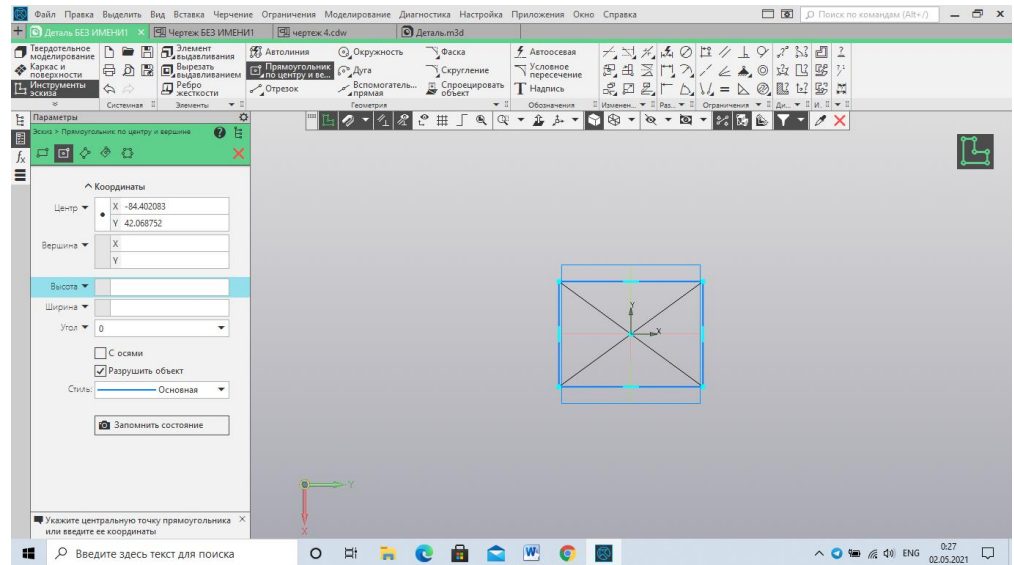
Файл Правка Выделить Вид Вставка Черчение Ограничения Моделирование Диагностика Настройка Приложения Окно Справка

Поиск по командам (Alt+/)

Деталь БЕЗ ИМЕНИ1 × Чертеж БЕЗ ИМЕНИ1 чертеж 4.cdw Деталь.m3d

Твердотельное моделирование
Каркас и поверхности
Инструменты эскиза

Системная

Элемент выдавливания
Вырезать выдавливанием
Ребро жесткости

Элементы

Автолиния
Прямоугольник по центру и ве...
Отрезок
Окружность
Дуга
Вспомогатель... прямая
Фаска
Скругление
Спроецировать объект

Геометрия

Автоосевая
Условное пересечение
Надпись

Обозначения

Изменен... Раз... Ограничения Ди... И...

Параметры

Эскиз > Прямоугольник по центру и вершине

Координаты

Центр X -84.402083
Y 42.068752

Вершина X
Y

Высота

Ширина

Угол 0

С осями

Разрушить объект

Стиль: Основная

Запомнить состояние

Укажите центральную точку прямоугольника или введите ее координаты

Y
X

Y
X

Введите здесь текст для поиска

ENG 0:27 02.05.2021